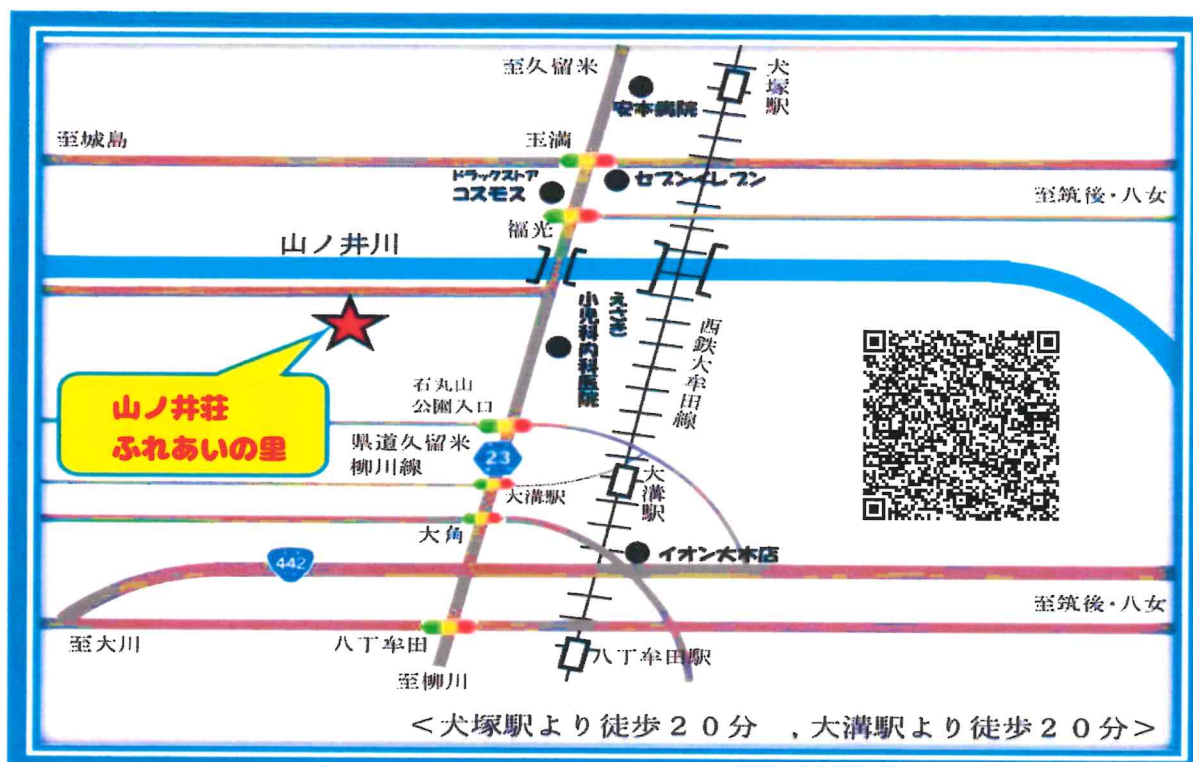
至久留米

犬塚駅

安本病院

至城島

玉満

ドラックストア
コスモス

セブンイレブン

至筑後・八女

福光

山ノ井川

えさき
小児科内科医院

西鉄大牟田線

山ノ井荘
ふれあいの里

石丸山
公園入口

県道久留米
柳川線

23

大溝駅

大溝駅

大角

イオン大木店

442

至筑後・八女

至大川

八丁牟田

八丁牟田駅

至柳川

＜犬塚駅より徒歩２０分　，大溝駅より徒歩２０分＞